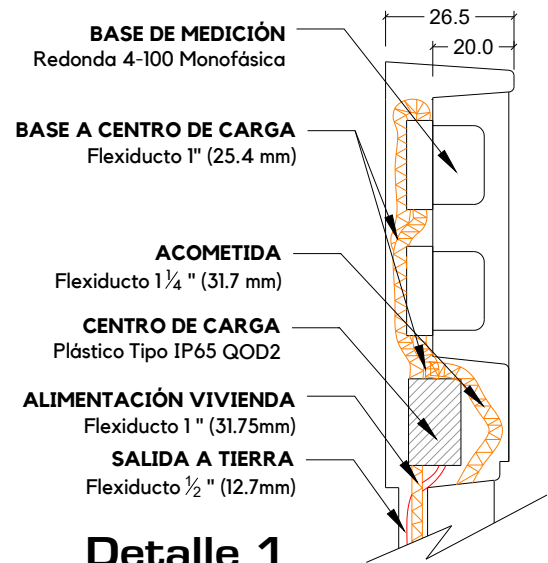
26.5
20.0

BASE DE MEDICIÓN
Redonda 4-100 Monofásica

BASE A CENTRO DE CARGA
Flexiducto 1" (25.4 mm)

ACOMETIDA
Flexiducto $1\frac{1}{4}$ " (31.7 mm)

CENTRO DE CARGA
Plástico Tipo IP65 QOD2

ALIMENTACIÓN VIVIENDA
Flexiducto 1 " (31.75mm)

SALIDA A TIERRA
Flexiducto $\frac{1}{2}$ " (12.7mm)

Detalle 1